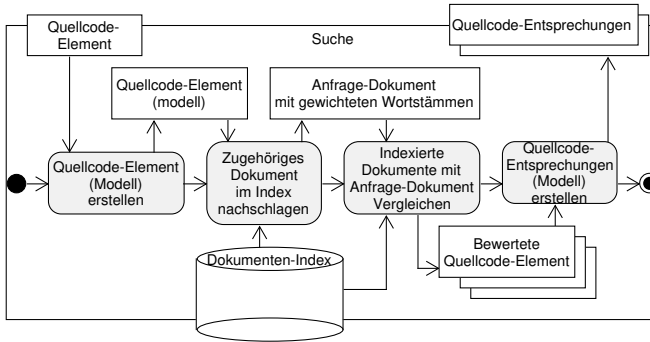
Quellcode-Element

Suche

Quellcode-Entsprechungen

Quellcode-Element (modell)

Anfrage-Dokument mit gewichteten Wortstämmen

Quellcode-Element (Modell) erstellen

Zugehöriges Dokument im Index nachschlagen

Indexierte Dokumente mit Anfrage-Dokument Vergleichen

Quellcode-Entsprechungen (Modell) erstellen

Bewertete Quellcode-Element

Dokumenten-Index